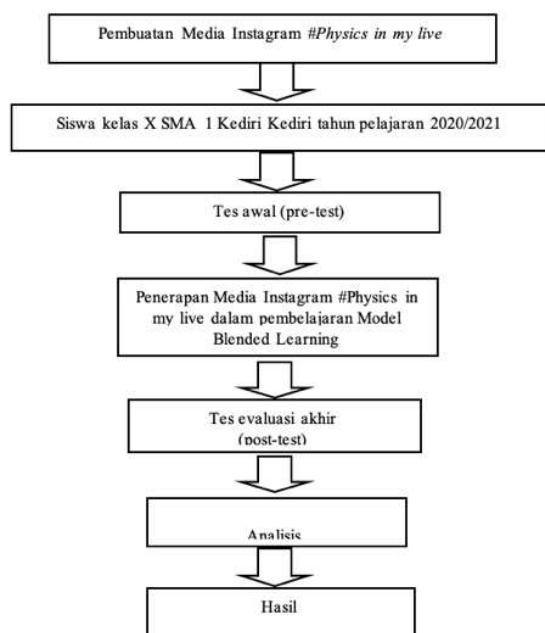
Pembuatan Media Instagram *#Physics in my live*

Siswa kelas X SMA 1 Kediri Kediri tahun pelajaran 2020/2021

Tes awal (pre-test)

Penerapan Media Instagram #Physics in my live dalam pembelajaran Model Blended Learning

Tes evaluasi akhir (post-test)

Analisis

Hasil